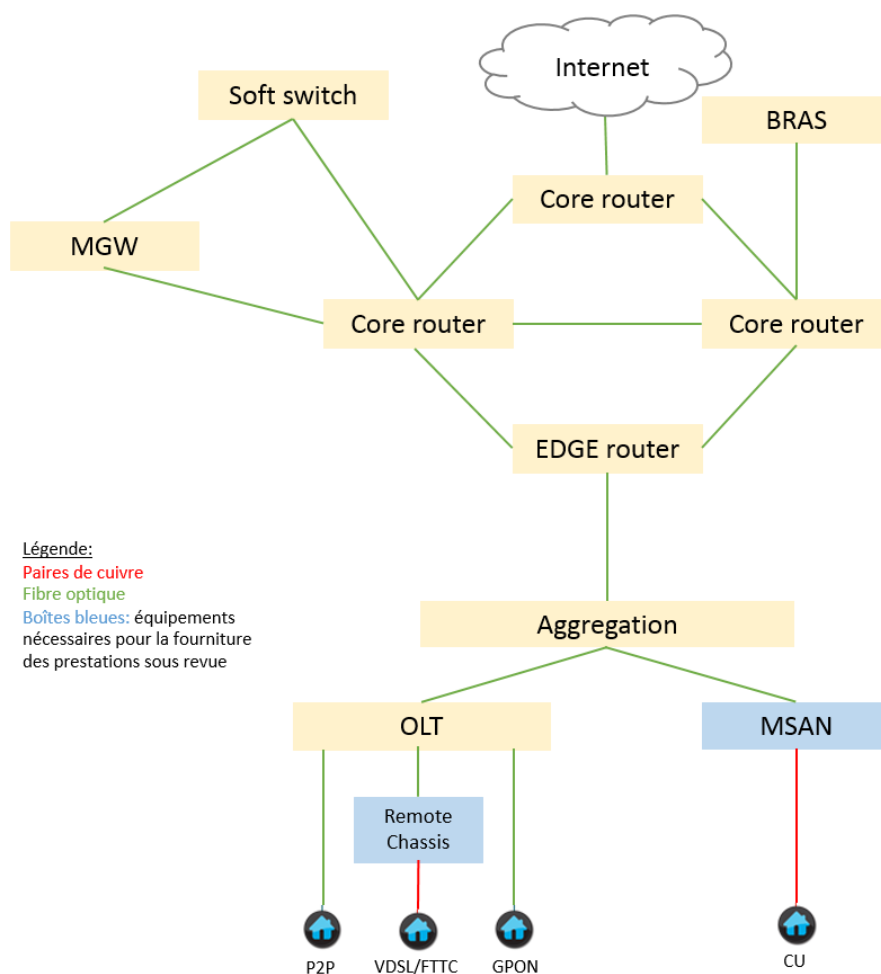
Internet

Soft switch

BRAS

Core router

MGW

Core router

Core router

EDGE router

Légende:
Paires de cuivre
Fibre optique
Boîtes bleues: équipements nécessaires pour la fourniture des prestations sous revue

Aggregation

OLT

MSAN

Remote Chassis

P2P

VDSL/FTTC

GPON

CU